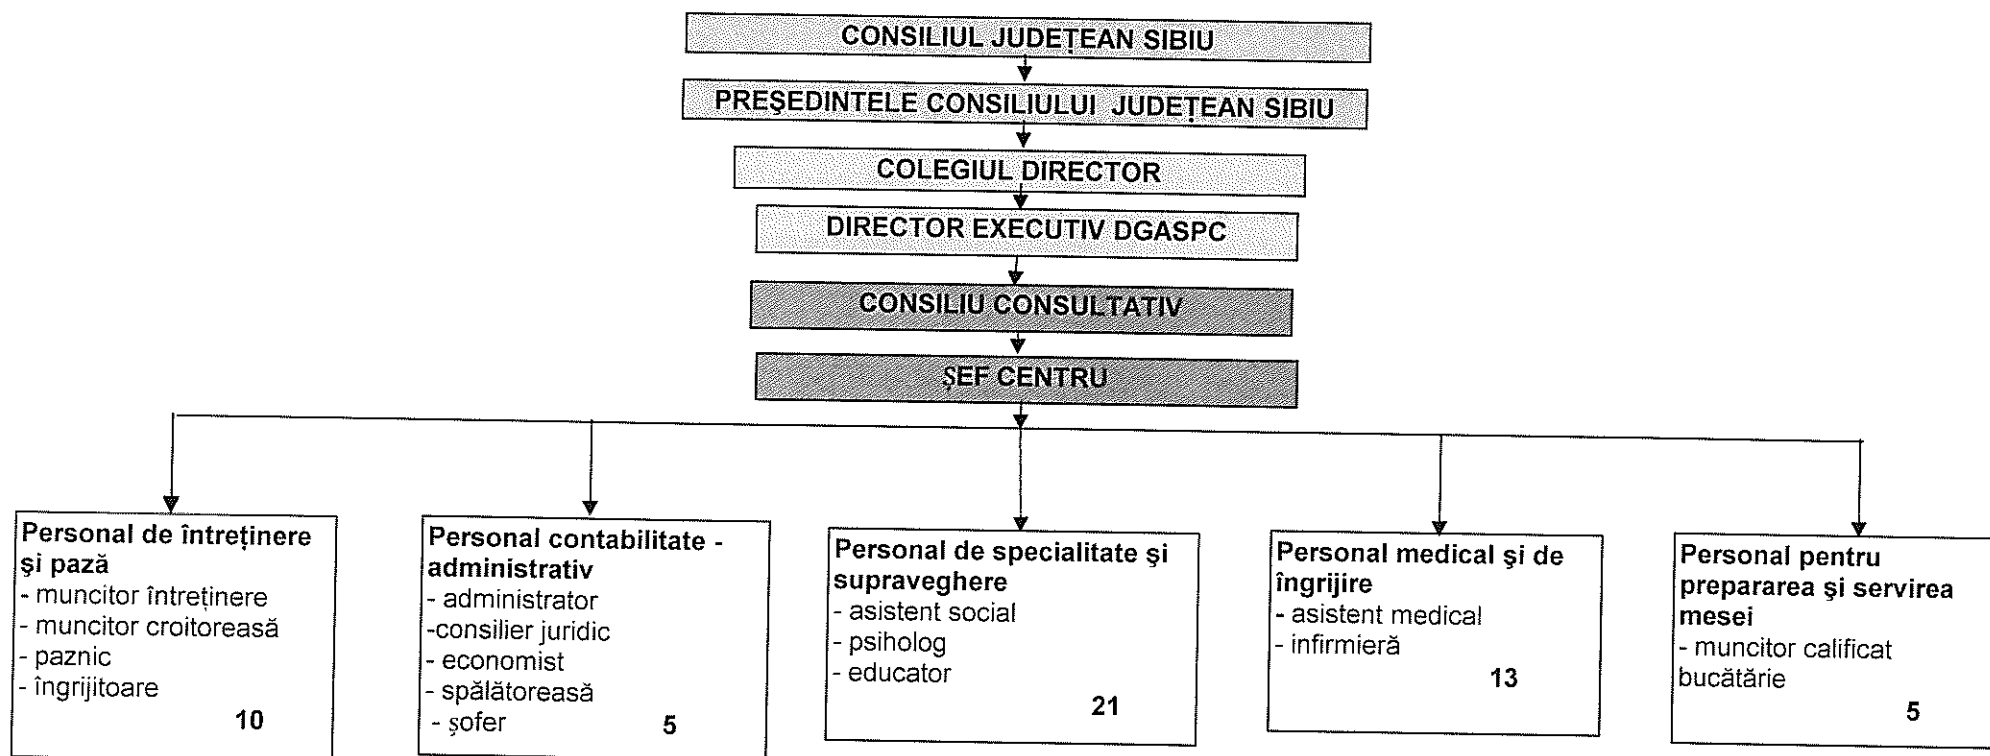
CONSILIUL JUDEȚEAN SIBIU

PREŞEDINTELE CONSILIULUI JUDEȚEAN SIBIU

COLEGIUL DIRECTOR

DIRECTOR EXECUTIV DGASPC

CONSILIU CONSULTATIV

ŞEF CENTRU

Personal de întreținere şi pază
- muncitor întreținere
- muncitor croitoreasă
- paznic
- îngrijitoare
10

Personal contabilitate - administrativ
- administrator
-consilier juridic
- economist
- spălătoreasă
- şofer
5

Personal de specialitate şi supraveghere
- asistent social
- psiholog
- educator
21

Personal medical şi de îngrijire
- asistent medical
- infirmieră
13

Personal pentru prepararea şi servirea mesei
- muncitor calificat bucătărie
5